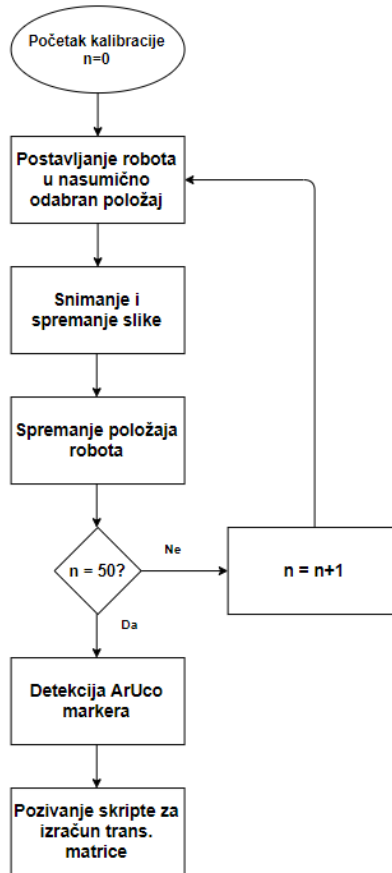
Početak kalibracije
n=0

Postavljanje robota u nasumično odabran položaj

Snimanje i spremanje slike

Spremanje položaja robota

n = 50?

Ne

n = n+1

Da

Detekcija ArUco markera

Pozivanje skripte za izračun trans. matrice